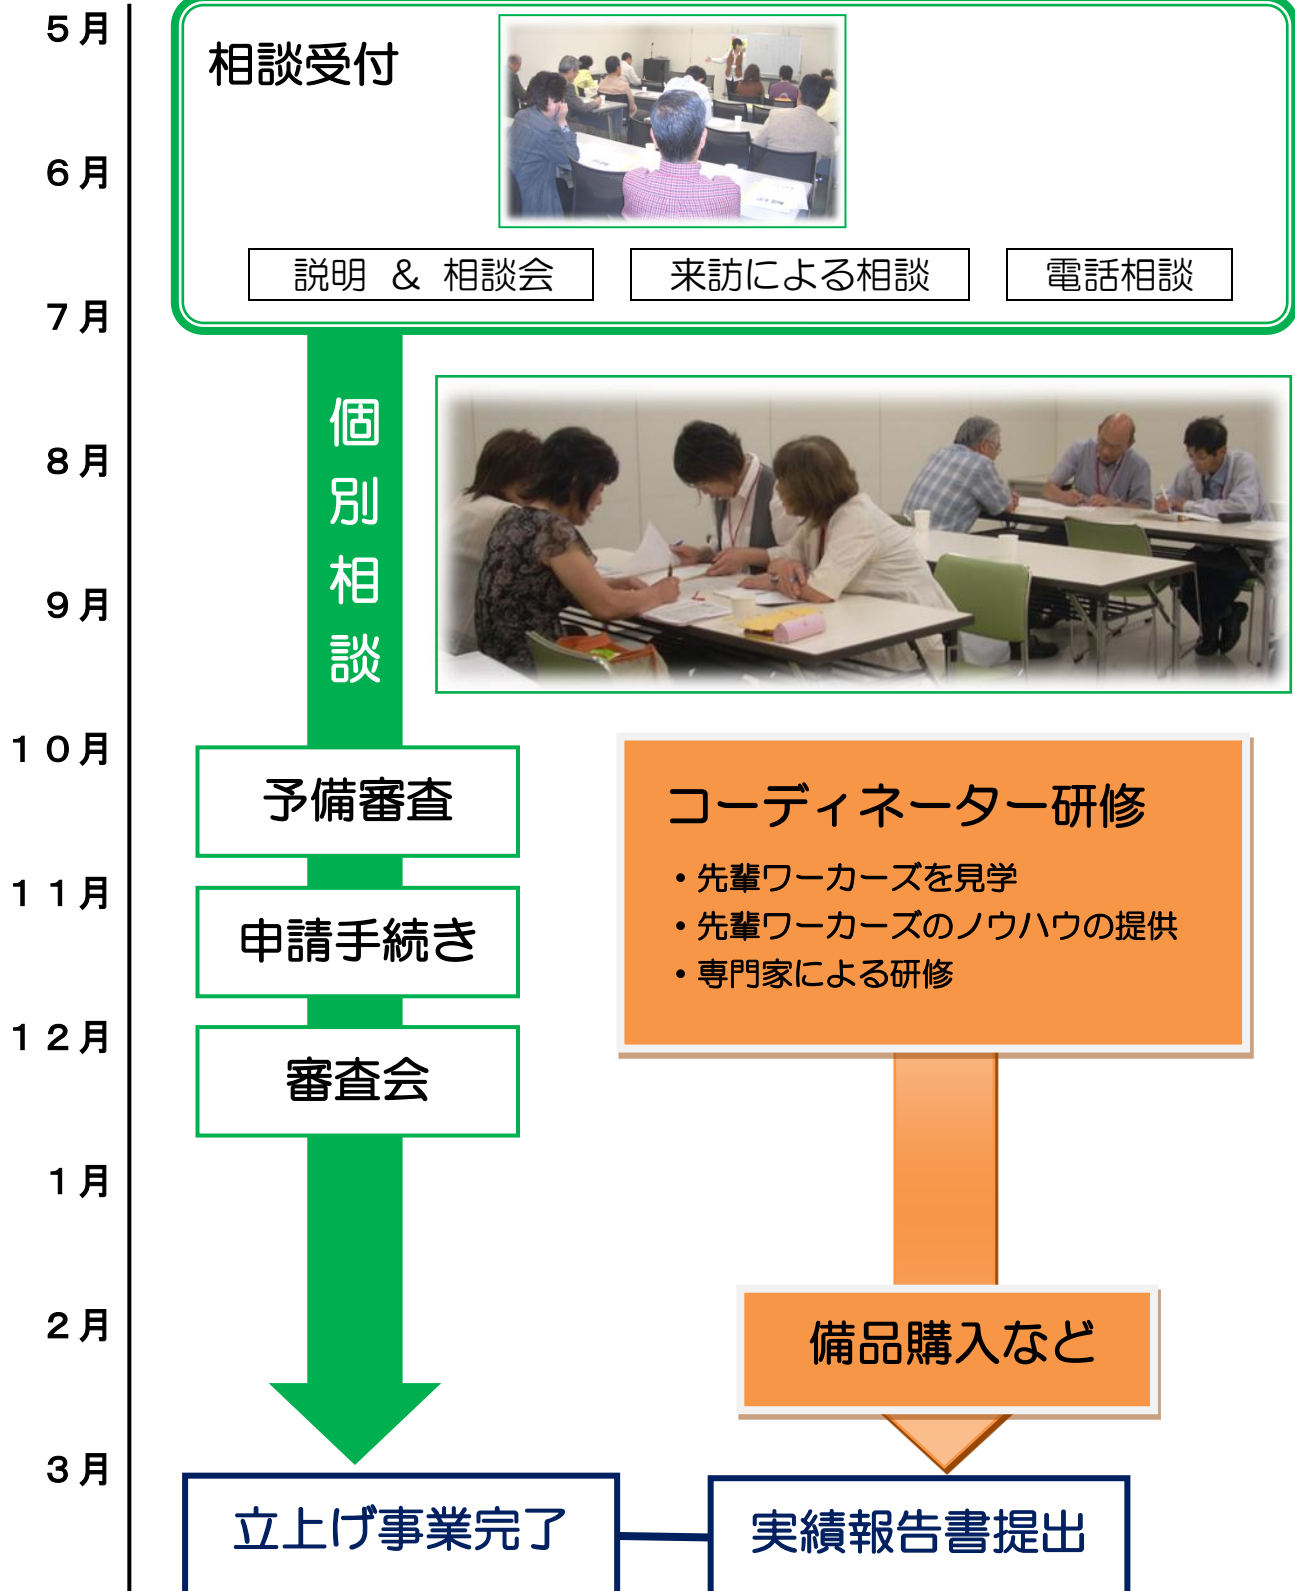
５月

６月

７月

８月

９月

１０月

１１月

１２月

１月

２月

３月

相談受付

説明 ＆ 相談会

来訪による相談

電話相談

個別相談

予備審査

申請手続き

審査会

コーディネーター研修

・先輩ワーカーズを見学
・先輩ワーカーズのノウハウの提供
・専門家による研修

備品購入など

立上げ事業完了

実績報告書提出